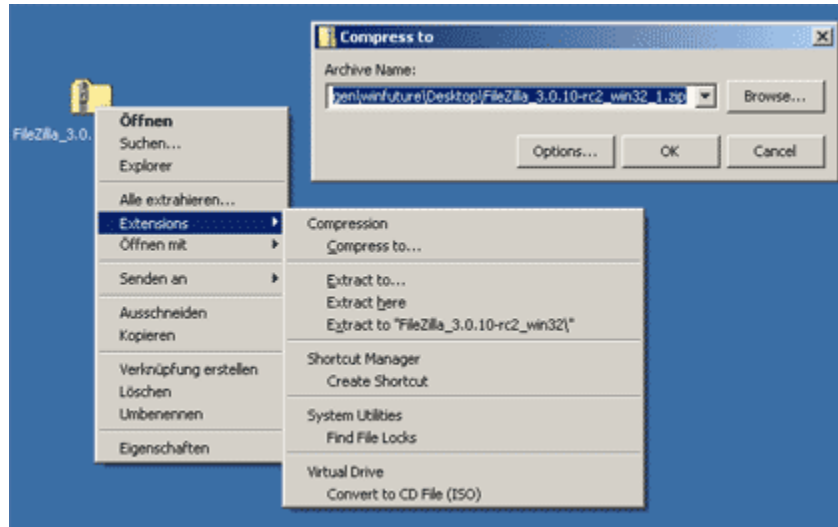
Compress to

Archive Name:

gen\winfuture\Desktop\FileZilla_3.0.10-rc2_win32_1.zip

Browse...

Options...

OK

Cancel

FileZilla_3.0.

Öffnen
Suchen...
Explorer

Alle extrahieren...
Extensions
Öffnen mit

Senden an

Ausschneiden
Kopieren

Verknüpfung erstellen
Löschen
Umbenennen

Eigenschaften

Compression
Compress to...

Extract to...
Extract here
Extract to "FileZilla_3.0.10-rc2_win32\"

Shortcut Manager
Create Shortcut

System Utilities
Find File Locks

Virtual Drive
Convert to CD File (ISO)